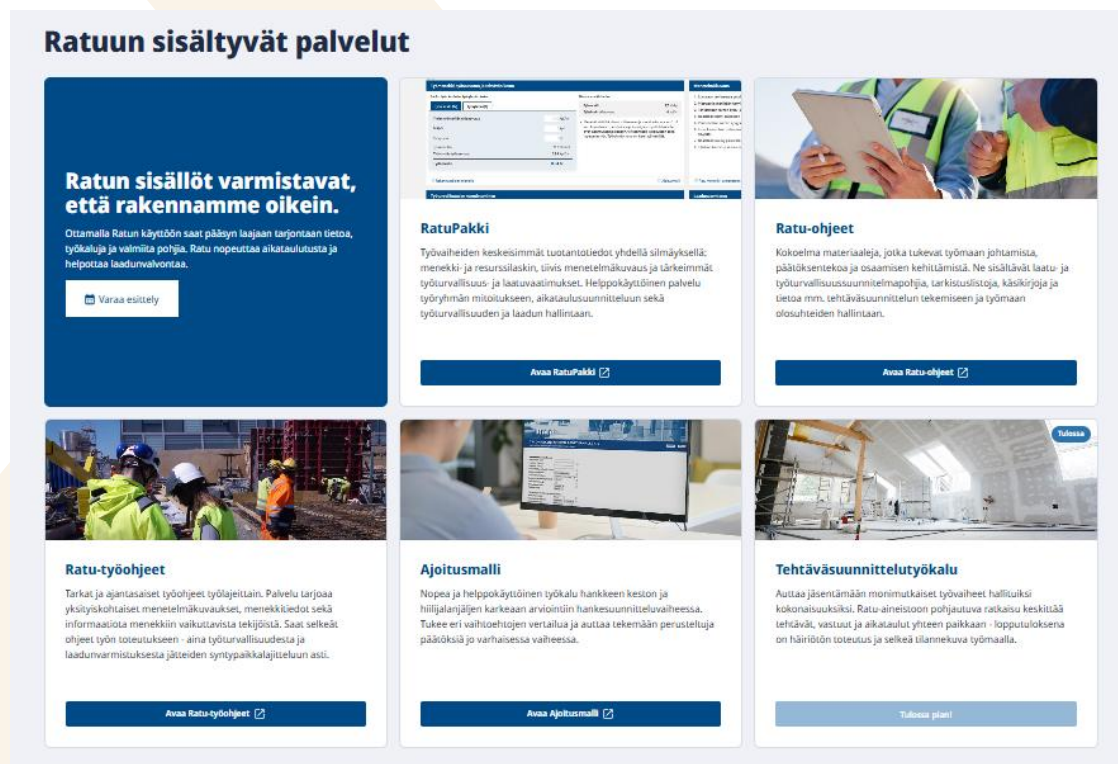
Ratuun sisältyvät palvelut

Ratun sisällöt varmistavat, että rakennamme oikein.

Ottamalla Ratun käyttöön saat pääsyn laajaan tarjontaan tietoa, työkaluja ja valmiita pohjia. Ratu nopeuttaa aikataulutusta ja helpottaa laadunvalvontaa.

Varaa esittely

RatuPakki

Työvaiheiden keskeisimmät tuotantotiedot yhdellä silmäyksellä: menekki- ja resurssilaskin, tiivis menetelmäkuvaus ja tärkeimmät työturvallisuus- ja laatuvaatimukset. Helppokäyttöinen palvelu työryhmän mitoitukseen, aikataulusuunnitteluun sekä työturvallisuuden ja laadun hallintaan.

Avaa RatuPakki

Ratu-ohjeet

Kokoelma materiaaleja, jotka tukevat työmaan johtamista, päätöksentekoa ja osaamisen kehittämistä. Ne sisältävät laatu- ja työturvallisuussuunnitelmapohjia, tarkistuslistoja, käsikirjoja ja tietoa mm. tehtäväsuunnittelun tekemiseen ja työmaan olosuhteiden hallintaan.

Avaa Ratu-ohjeet

Ratu-työohjeet

Tarkat ja ajantasaiset työohjeet työlajeittain. Palvelu tarjoaa yksityiskohtaiset menetelmäkuvaukset, menekkitiedot sekä informaatiota menekkiin vaikuttavista tekijöistä. Saat selkeät ohjeet työn toteutukseen - aina työturvallisuudesta ja laadunvarmistuksesta jätteiden syntypaikkalajitteluun asti.

Avaa Ratu-työohjeet

Ajoitusmalli

Nopea ja helppokäyttöinen työkalu hankkeen keston ja hiilijalanjäljen karkeaan arviointiin hankesuunnitteluvaiheessa. Tukee eri vaihtoehtojen vertailua ja auttaa tekemään perusteltuja päätöksiä jo varhaisessa vaiheessa.

Avaa Ajoitusmalli

Tulossa

Tehtäväsuunnittelutyökalu

Auttaa jäsentämään monimutkaiset työvaiheet hallituiksi kokonaisuuksiksi. Ratu-aineistoon pohjautuva ratkaisu keskittää tehtävät, vastuut ja aikataulut yhteen paikkaan - lopputuloksena on häiriötön toteutus ja selkeä tilannekuva työmaalla.

Tulossa pian!